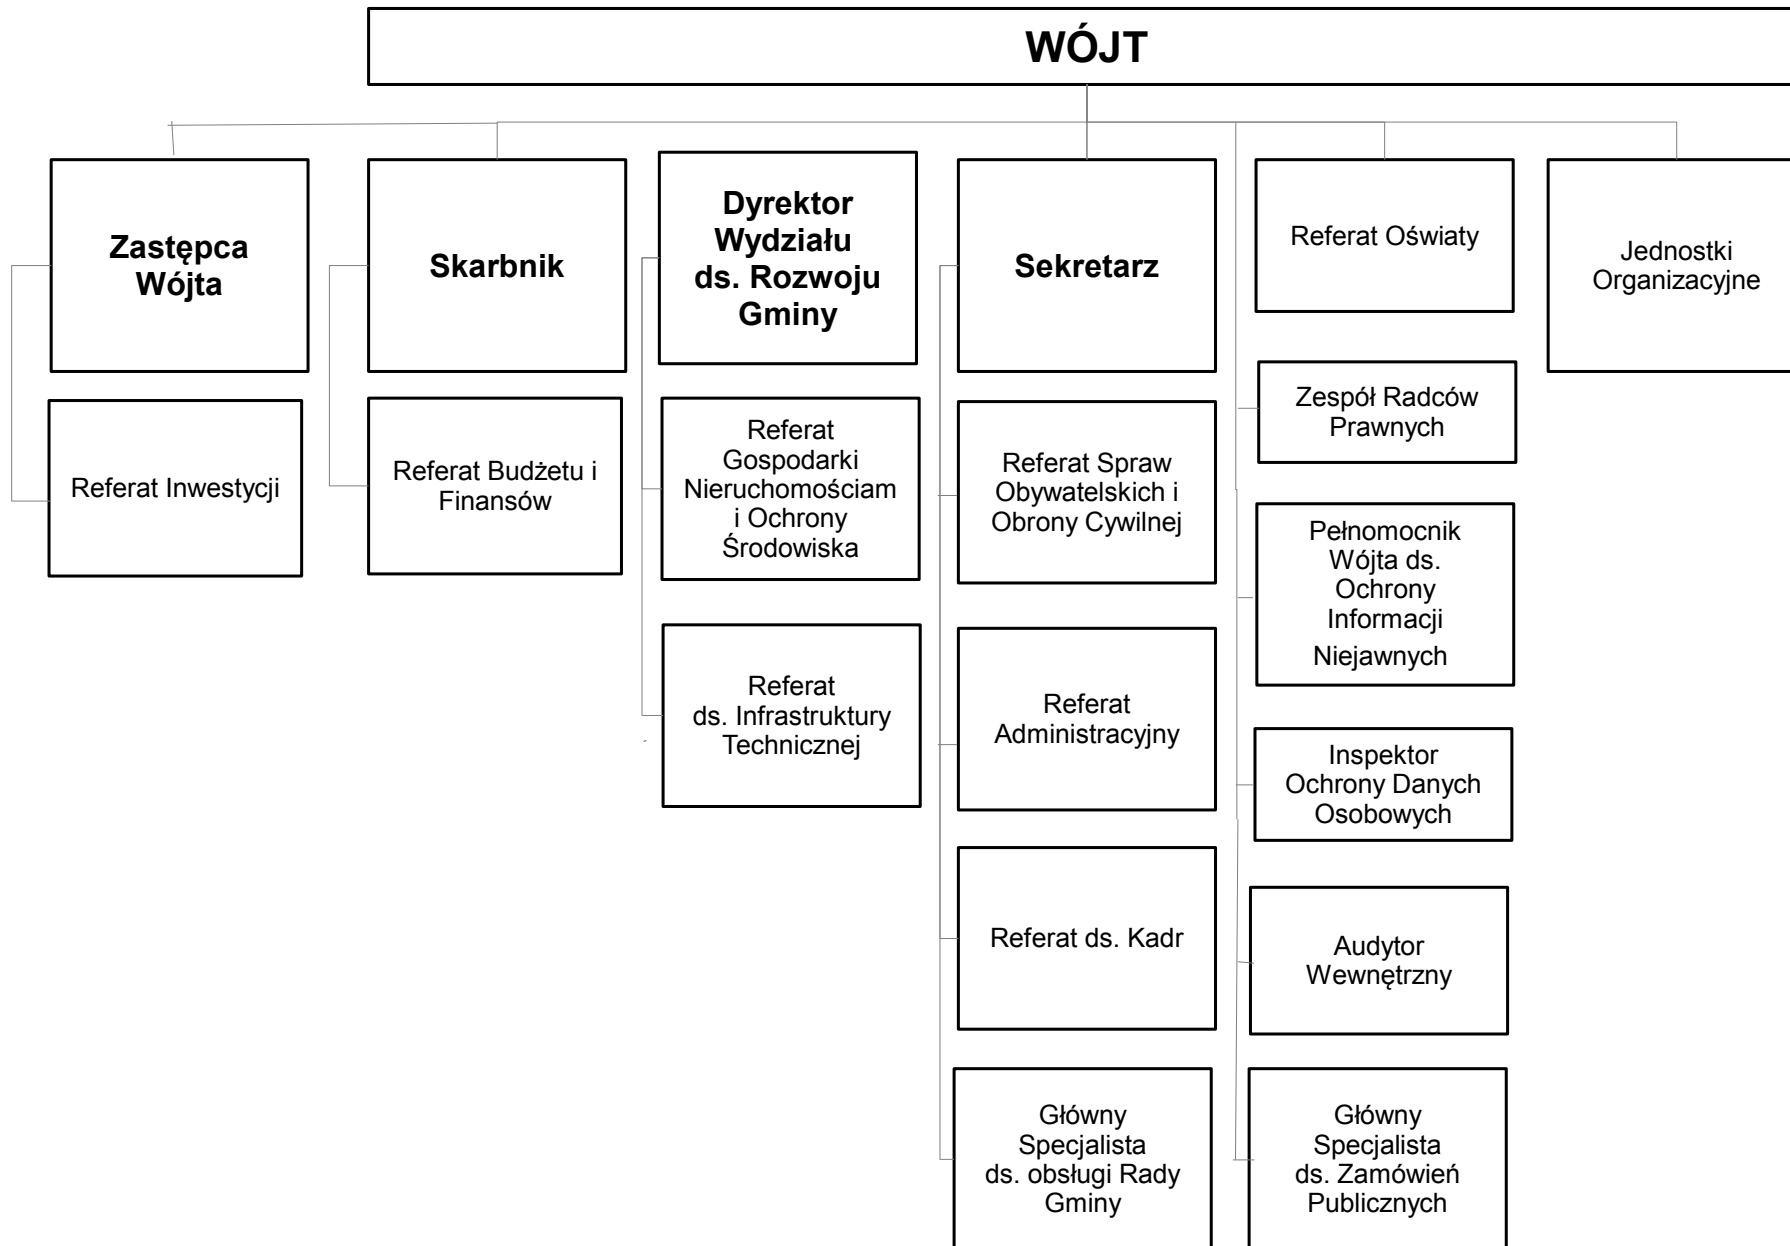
WÓJT

Zastępca Wójta

Referat Inwestycji

Skarbnik

Referat Budżetu i Finansów

Dyrektor Wydziału ds. Rozwoju Gminy

Referat Gospodarki Nieruchomościam i Ochrony Środowiska

Referat ds. Infrastruktury Technicznej

Sekretarz

Referat Spraw Obywatelskich i Obrony Cywilnej

Referat Administracyjny

Referat ds. Kadr

Główny Specjalista ds. obsługi Rady Gminy

Referat Oświaty

Zespół Radców Prawnych

Pełnomocnik Wójta ds. Ochrony Informacji Niejawnych

Inspektor Ochrony Danych Osobowych

Audytor Wewnętrzny

Główny Specjalista ds. Zamówień Publicznych

Jednostki Organizacyjne